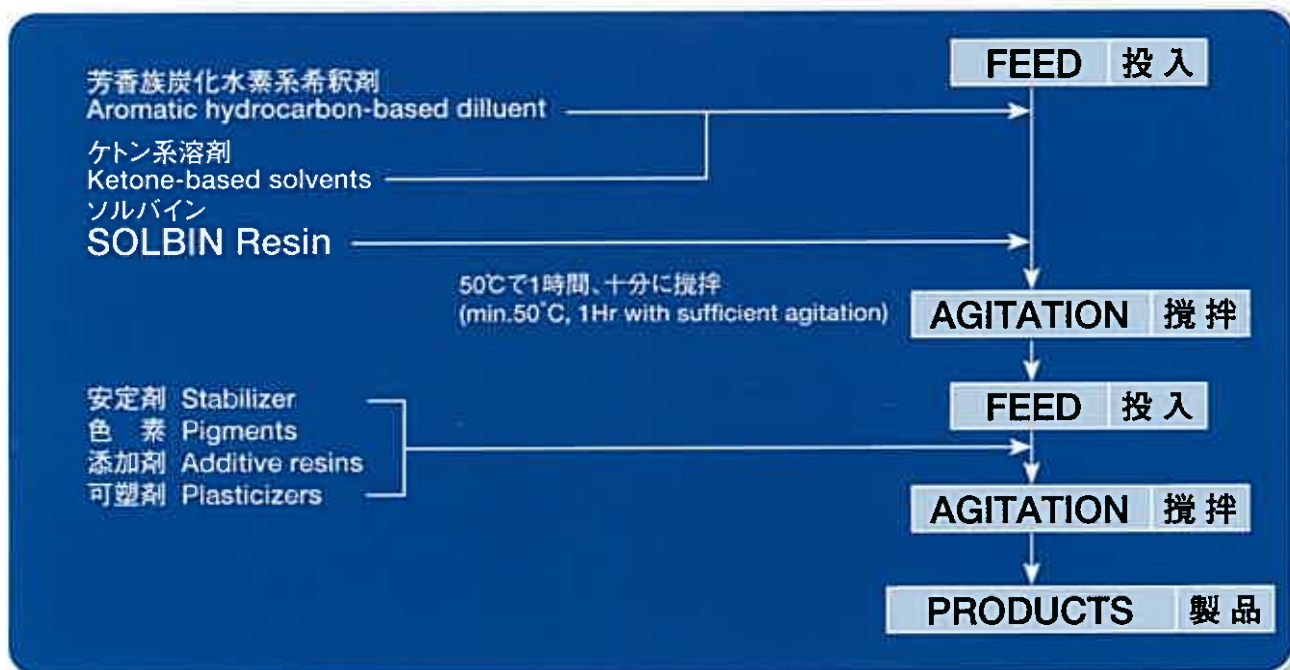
FEED 投入

芳香族炭化水素系希釈剤
Aromatic hydrocarbon-based dilluent

ケトン系溶剤
Ketone-based solvents

ソルバイン
SOLBIN Resin

50℃で1時間、十分に撹拌
(min.50°C, 1Hr with sufficient agitation)

AGITATION 撹拌

安定剤 Stabilizer
色素 Pigments
添加剤 Additive resins
可塑剤 Plasticizers

FEED 投入

AGITATION 撹拌

PRODUCTS 製品